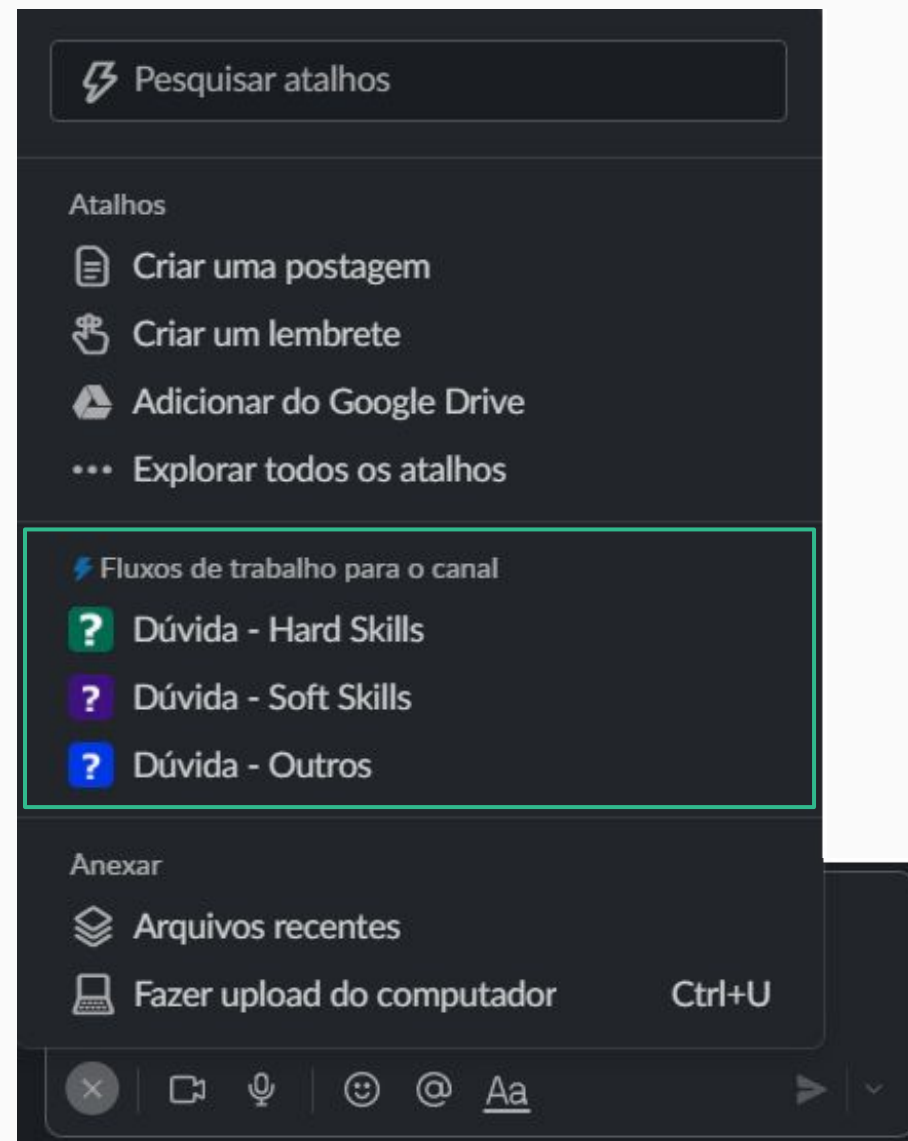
Pesquisar atalhos

Atalhos

Criar uma postagem

Criar um lembrete

Adicionar do Google Drive

Explorar todos os atalhos

Fluxos de trabalho para o canal

? Dúvida - Hard Skills

? Dúvida - Soft Skills

? Dúvida - Outros

Anexar

Arquivos recentes

Fazer upload do computador Ctrl+U

Aa